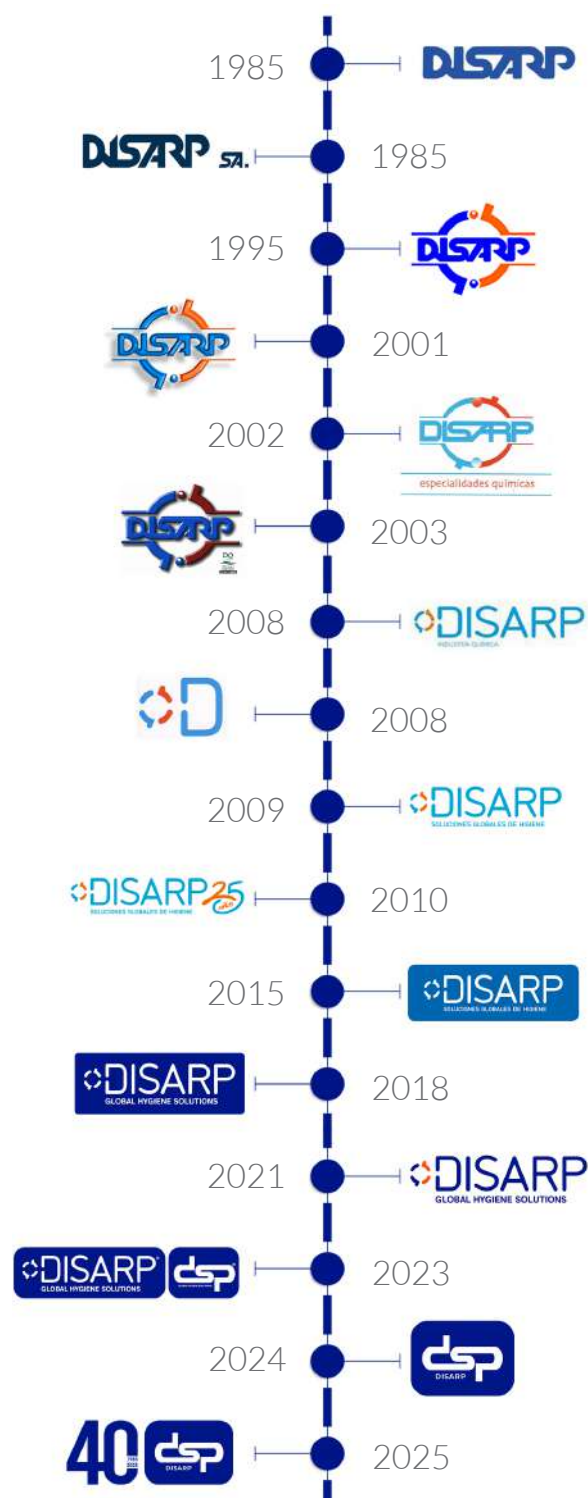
1985 DISARP

DISARP SA. 1985

1995 DISARP

DISARP 2001

2002 DISARP especialidades químicas

DISARP 2003

2008 DISARP INDUSTRIA QUÍMICA

D 2008

2009 DISARP SOLUCIONES GLOBALES DE HIGIENE

DISARP 25 SOLUCIONES GLOBALES DE HIGIENE 2010

2015 DISARP SOLUCIONES GLOBALES DE HIGIENE

DISARP GLOBAL HYGIENE SOLUTIONS 2018

2021 DISARP GLOBAL HYGIENE SOLUTIONS

DISARP GLOBAL HYGIENE SOLUTIONS dsp 2023

2024 dsp DISARP

40 dsp DISARP 2025